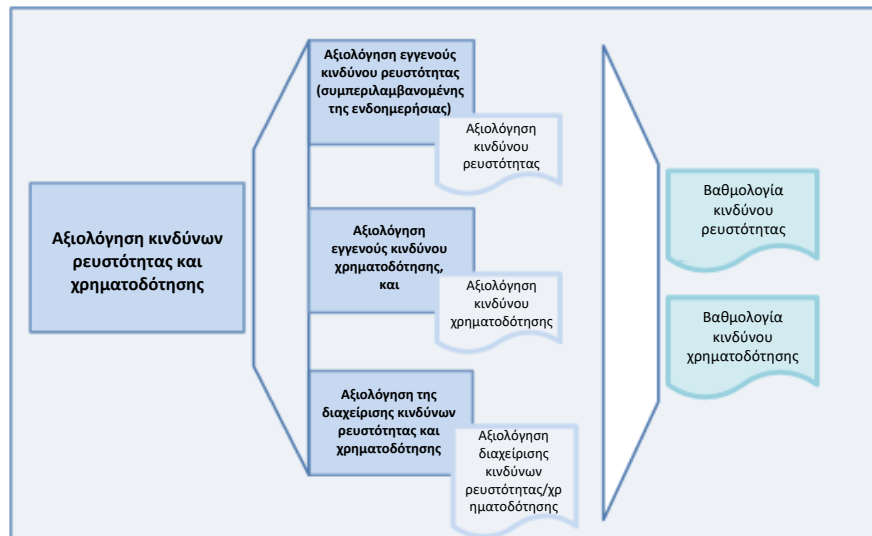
Αξιολόγηση κινδύνων ρευστότητας και χρηματοδότησης

Αξιολόγηση εγγενούς κινδύνου ρευστότητας (συμπεριλαμβανομένης της ενδομερήσιας)

Αξιολόγηση κινδύνου ρευστότητας

Αξιολόγηση εγγενούς κινδύνου χρηματοδότησης, και

Αξιολόγηση κινδύνου χρηματοδότησης

Αξιολόγηση της διαχείρισης κινδύνων ρευστότητας και χρηματοδότησης

Αξιολόγηση διαχείρισης κινδύνων ρευστότητας/χρ ηματοδότησης

Βαθμολογία κινδύνου ρευστότητας

Βαθμολογία κινδύνου χρηματοδότησης